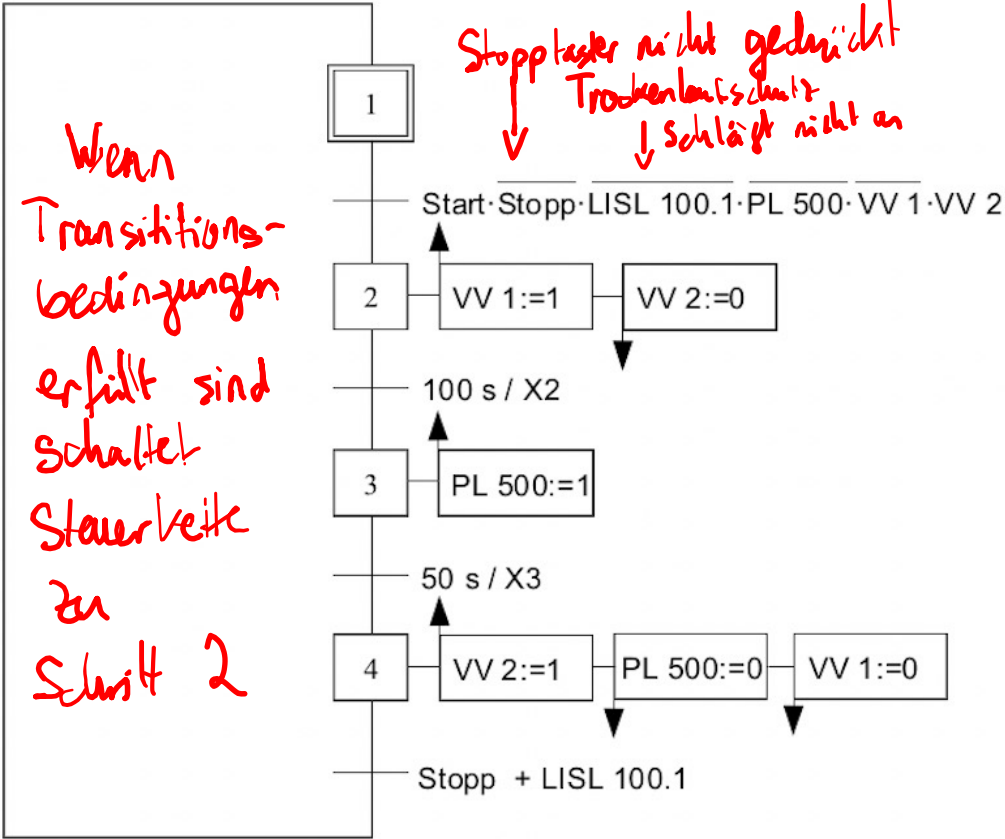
Stopptaster nicht gedrückt
Trockenlaufschutz
schlägt nicht an

Wenn Transitionsbedingungen erfüllt sind schaltet Steuerkette zu Schritt 2

1

Start·$\overline{\text{Stopp}}$·$\overline{\text{LISL 100.1}}$·$\overline{\text{PL 500}}$·$\overline{\text{VV 1}}$·VV 2

2
VV 1:=1
VV 2:=0

100 s / X2

3
PL 500:=1

50 s / X3

4
VV 2:=1
PL 500:=0
VV 1:=0

Stopp + LISL 100.1